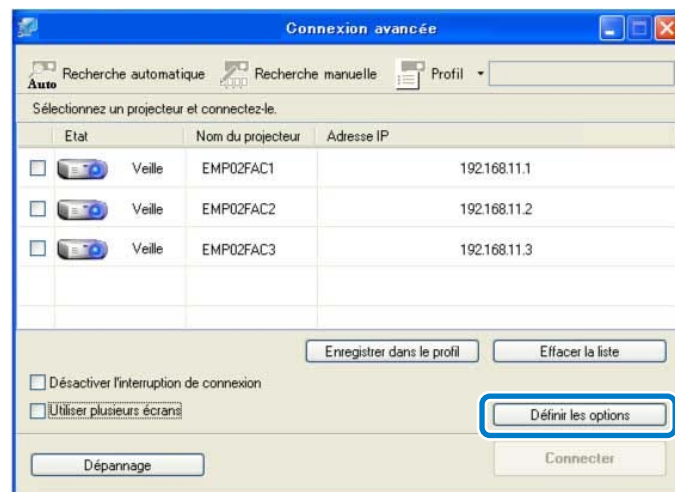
Connexion avancée

Auto Recherche automatique
Recherche manuelle
Profil

Sélectionnez un projecteur et connectez-le.

| | Etat | Nom du projecteur | Adresse IP |
|---|---|---|---|
| | Veille | EMP02FAC1 | 192.168.11.1 |
| | Veille | EMP02FAC2 | 192.168.11.2 |
| | Veille | EMP02FAC3 | 192.168.11.3 |

Enregistrer dans le profil
Effacer la liste

Désactiver l'interruption de connexion
Utiliser plusieurs écrans
Définir les options

Dépannage
Connecter